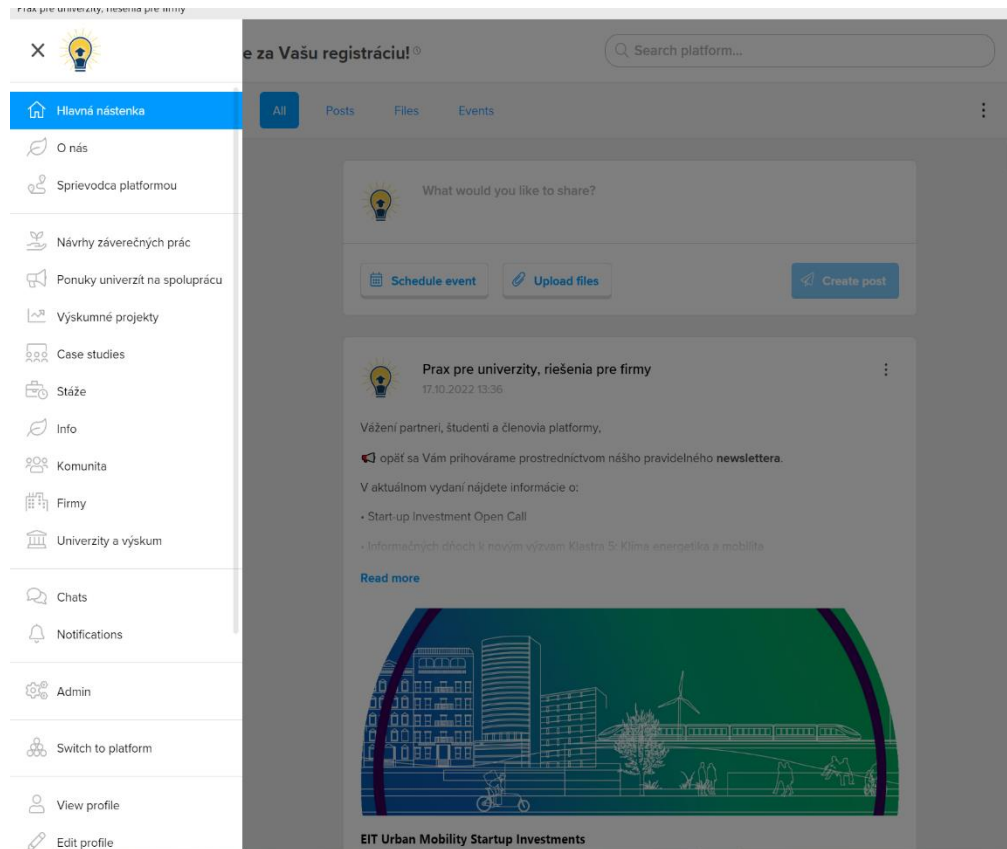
Prax pre univerzity, riešenia pre firmy

×

Hlavná nástenka
O nás
Sprievodca platformou
Návrhy záverečných prác
Ponuky univerzít na spoluprácu
Výskumné projekty
Case studies
Stáže
Info
Komunita
Firmy
Univerzity a výskum
Chats
Notifications
Admin
Switch to platform
View profile
Edit profile

e za Vašu registráciu!

Search platform...

All Posts Files Events

What would you like to share?

Schedule event Upload files Create post

Prax pre univerzity, riešenia pre firmy
17.10.2022 13:36

Vážení partneri, študenti a členovia platformy,

opäť sa Vám prihovárame prostredníctvom nášho pravidelného **newslettera**.

V aktuálnom vydaní nájdete informácie o:

• Start-up Investment Open Call

• Informačných dňoch k novým výzvam Klastra 5: Klíma energetika a mobilita

Read more

EIT Urban Mobility Startup Investments